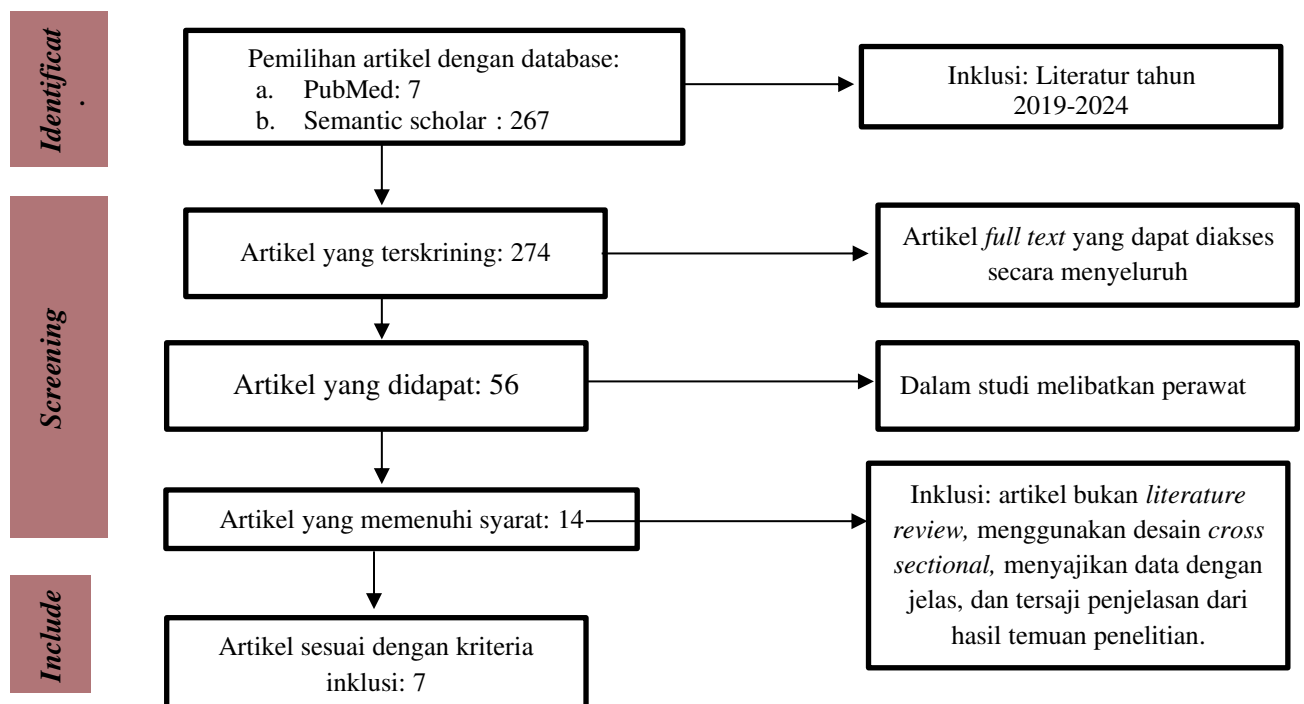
Identificat
.

Pemilihan artikel dengan database:
a. PubMed: 7
b. Semantic scholar : 267

Inklusi: Literatur tahun 2019-2024

Screening

Artikel yang terskrining: 274

Artikel *full text* yang dapat diakses secara menyeluruh

Artikel yang didapat: 56

Dalam studi melibatkan perawat

Artikel yang memenuhi syarat: 14

Inklusi: artikel bukan *literature review,* menggunakan desain *cross sectional,* menyajikan data dengan jelas, dan tersaji penjelasan dari hasil temuan penelitian.

Include

Artikel sesuai dengan kriteria inklusi: 7